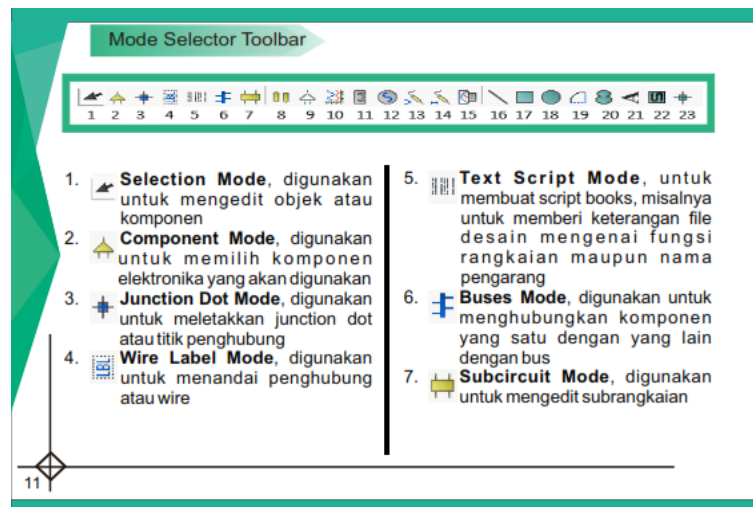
Mode Selector Toolbar

1 2 3 4 5 6 7 8 9 10 11 12 13 14 15 16 17 18 19 20 21 22 23

1. Selection Mode, digunakan untuk mengedit objek atau komponen

2. Component Mode, digunakan untuk memilih komponen elektronika yang akan digunakan

3. Junction Dot Mode, digunakan untuk meletakkan junction dot atau titik penghubung

4. Wire Label Mode, digunakan untuk menandai penghubung atau wire

5. Text Script Mode, untuk membuat script books, misalnya untuk memberi keterangan file desain mengenai fungsi rangkaian maupun nama pengarang

6. Buses Mode, digunakan untuk menghubungkan komponen yang satu dengan yang lain dengan bus

7. Subcircuit Mode, digunakan untuk mengedit subrangkaian

11